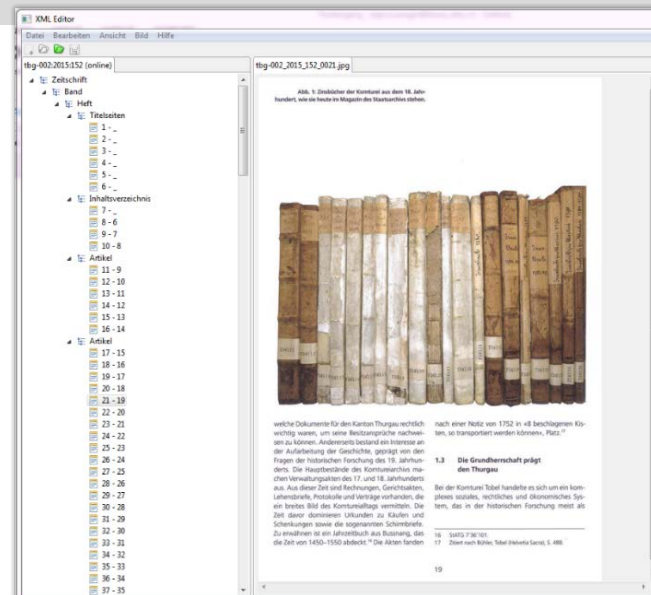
XML Editor

Datei Bearbeiten Ansicht Bild Hilfe

tbg-002:2015:152 (online)

Zeitschrift
Band
Heft
Titelseiten
1 - _
2 - _
3 - _
4 - _
5 - _
6 - _
Inhaltsverzeichnis
7 - _
8 - 6
9 - 7
10 - 8
Artikel
11 - 9
12 - 10
13 - 11
14 - 12
15 - 13
16 - 14
Artikel
17 - 15
18 - 16
19 - 17
20 - 18
21 - 19
22 - 20
23 - 21
24 - 22
25 - 23
26 - 24
27 - 25
28 - 26
29 - 27
30 - 28
31 - 29
32 - 30
33 - 31
34 - 32
35 - 33
36 - 34
37 - 35

tbg-002_2015_152_0021.jpg

Abb. 1: Zinsbücher der Komturei aus dem 18. Jahrhundert, wie sie heute im Magazin des Staatsarchivs stehen.

welche Dokumente für den Kanton Thurgau rechtlich wichtig waren, um seine Besitzansprüche nachweisen zu können. Andererseits bestand ein Interesse an der Aufarbeitung der Geschichte, geprägt von den Fragen der historischen Forschung des 19. Jahrhunderts. Die Hauptbestände des Komturarchivs machen Verwaltungsakten des 17. und 18. Jahrhunderts aus. Aus dieser Zeit sind Rechnungen, Gerichtsakten, Lehensbriefe, Protokolle und Verträge vorhanden, die ein breites Bild des Komtureialltags vermitteln. Die Zeit davor dominieren Urkunden zu Käufen und Schenkungen sowie die sogenannten Schirmbriefe. Zu erwähnen ist ein Jahrzeitbuch aus Bussnang, das die Zeit von 1450–1550 abdeckt.16 Die Akten fanden

nach einer Notiz von 1752 in «8 beschlagenen Kisten, so transportiert werden können», Platz.17

1.3 Die Grundherrschaft prägt den Thurgau

Bei der Komturei Tobel handelte es sich um ein komplexes soziales, rechtliches und ökonomisches System, das in der historischen Forschung meist als

16 StATG 7'36'101.
17 Zitiert nach Bühler, Tobel (Helvetia Sacra), S. 480.

19